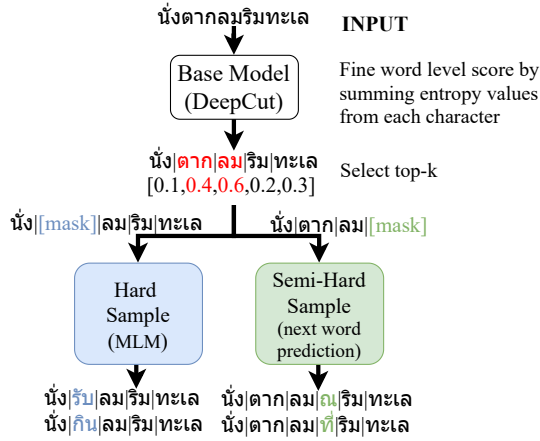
นั่งตากลมริมทะเล

INPUT

Base Model (DeepCut)

Fine word level score by summing entropy values from each character

นั่ง|ตาก|ลม|ริม|ทะเล
[0.1,0.4,0.6,0.2,0.3]

Select top-k

นั่ง|[mask]|ลม|ริม|ทะเล

นั่ง|ตาก|ลม|[mask]

Hard Sample (MLM)

Semi-Hard Sample (next word prediction)

นั่ง|รับ|ลม|ริม|ทะเล
นั่ง|กิน|ลม|ริม|ทะเล

นั่ง|ตาก|ลม|ณ|ริม|ทะเล
นั่ง|ตาก|ลม|ที่|ริม|ทะเล